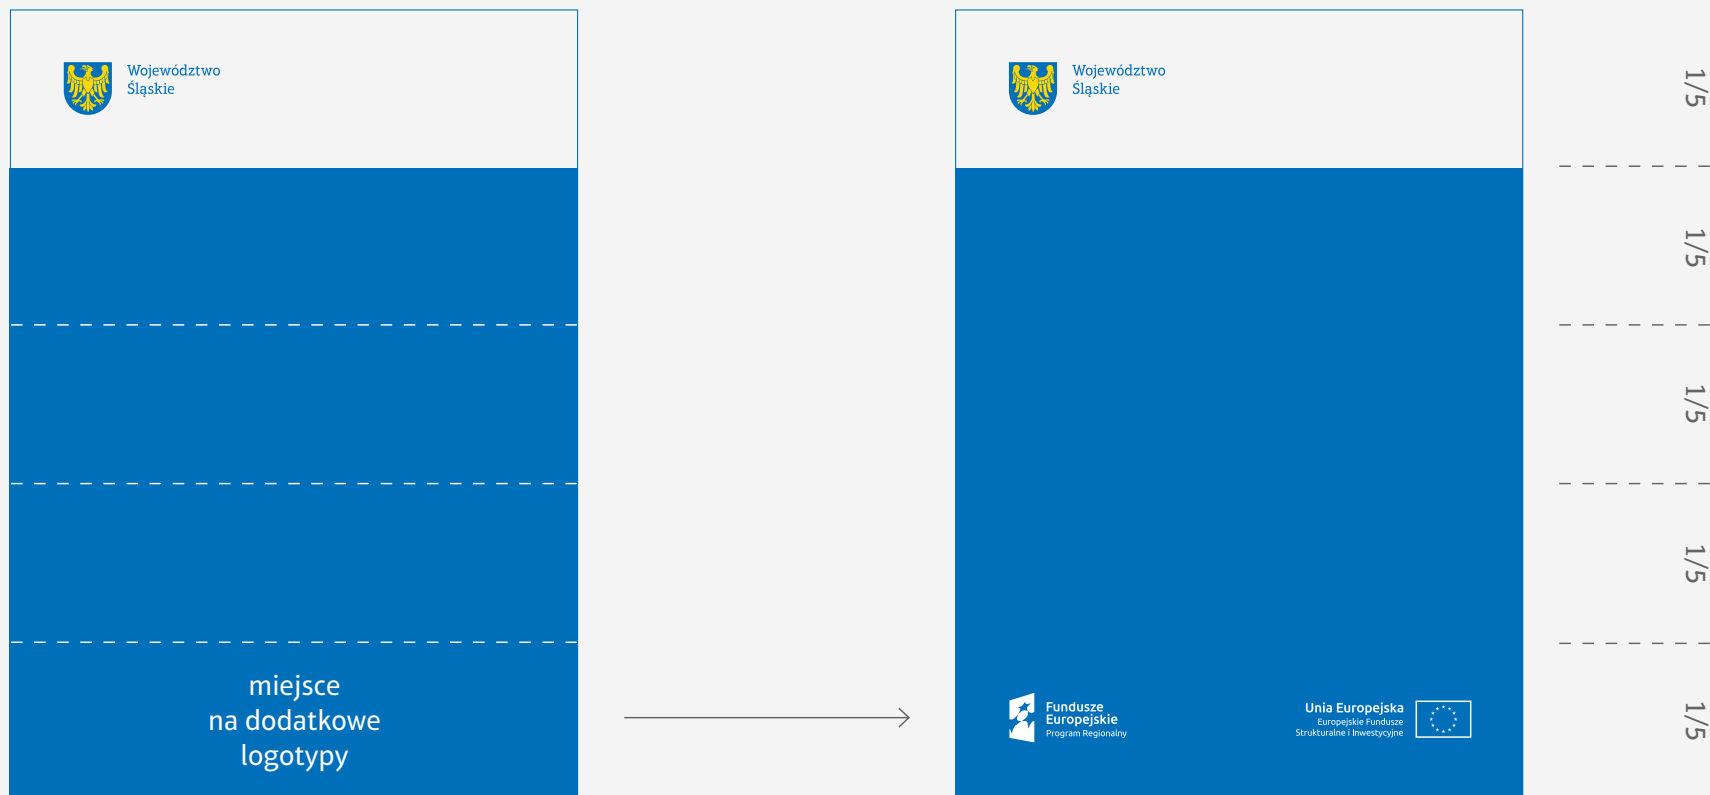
Województwo
Śląskie

miejsce
na dodatkowe
logotypy

Województwo
Śląskie

Fundusze
Europejskie
Program Regionalny

Unia Europejska
Europejskie Fundusze
Strukturalne i Inwestycyjne

1/5

1/5

1/5

1/5

1/5